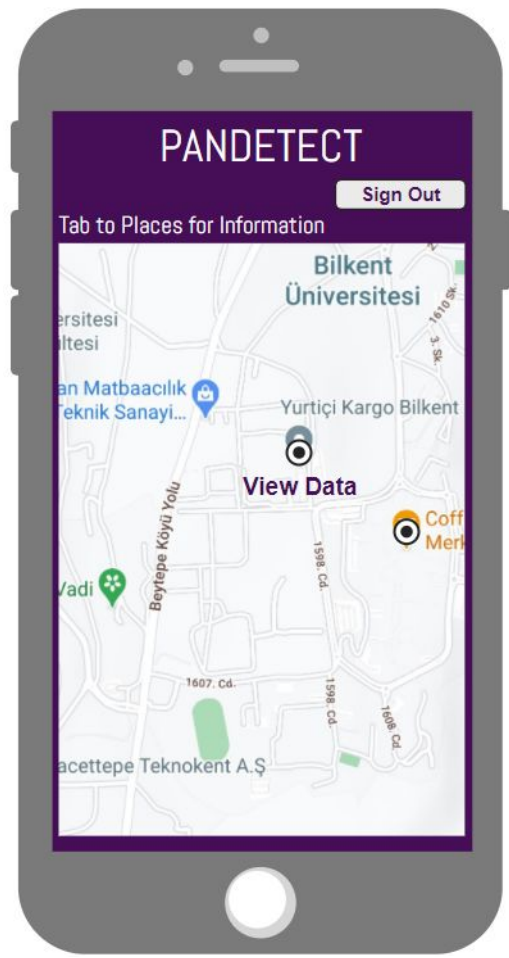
PANDETECT

Sign Out

Tab to Places for Information

Bilkent Üniversitesi

1610 Sk.

3. Sk.

rsitesi

ltesi

an Matbaacılık

Teknik Sanayi...

Yurtiçi Kargo Bilkent

View Data

Coff

Merk

Beytepe Köyü Yolu

1598. Cd.

Vadi

1607. Cd.

1598. Cd.

1608. Cd.

acettepe Teknokent A.Ş